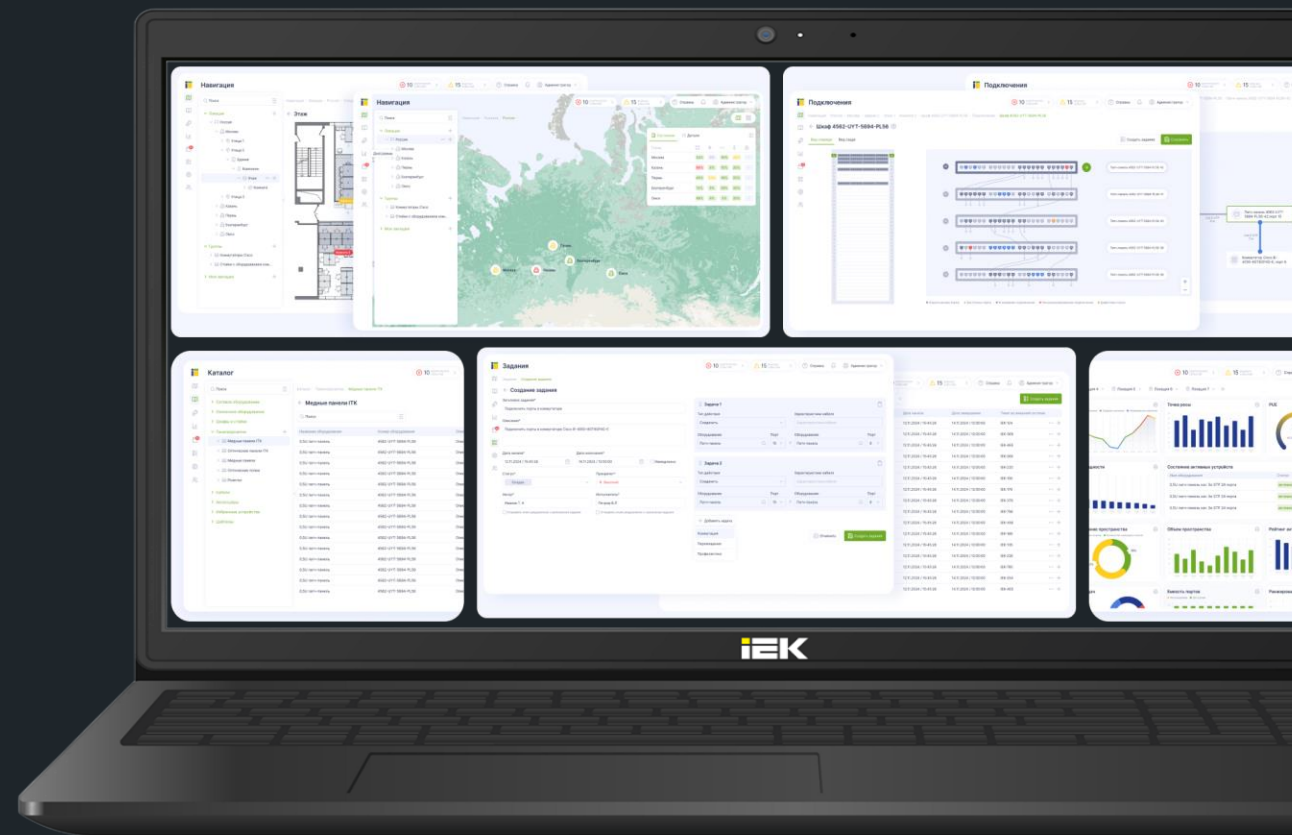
Навигация

Навигация

Подключения

Подключения

Шкаф 4562-UYT-5694-PL56

Этаж

Москва

Казань

Пермь

Екатеринбург

Омск

Каталог

Медные панели ITK

Задания

Создание задания

Задание 1

Задание 2

Создать задание

Точка роста

PUE

Состояние активных устройств

Объем пространства

IEK